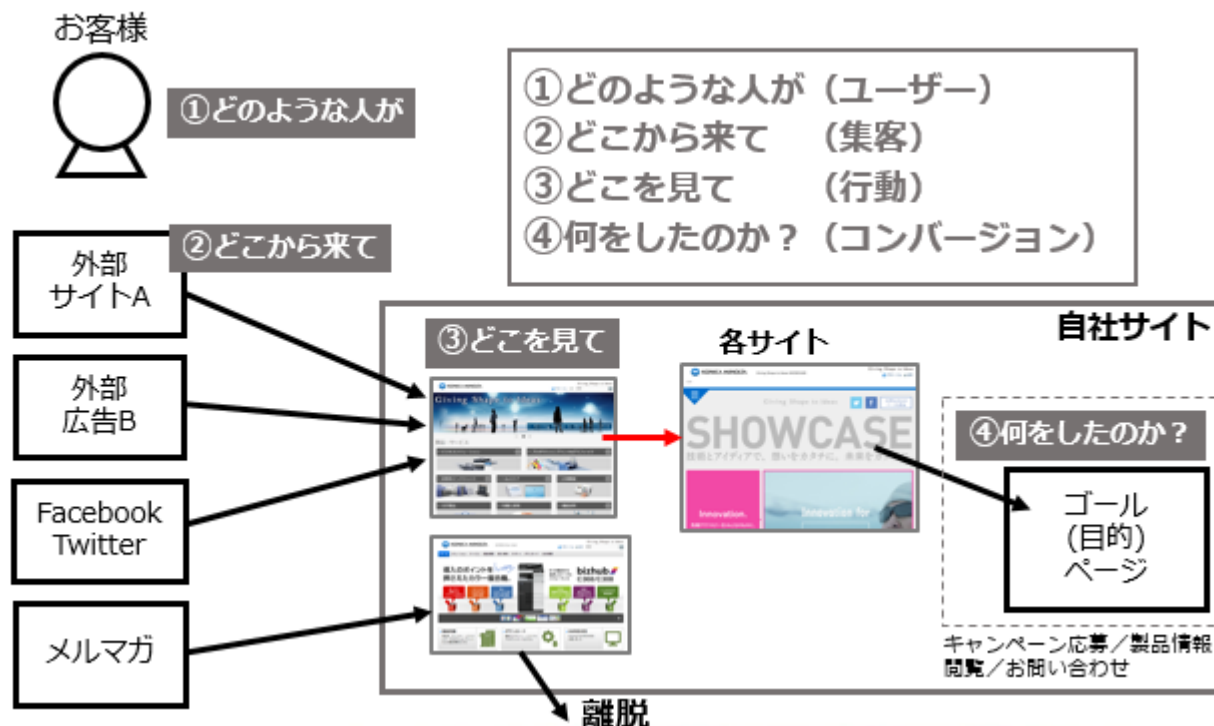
お客様

①どのような人が

①どのような人が（ユーザー）
②どこから来て　（集客）
③どこを見て　　（行動）
④何をしたのか？（コンバージョン）

外部
サイトA

②どこから来て

外部
広告B

Facebook
Twitter

メルマガ

自社サイト

③どこを見て

各サイト

Giving Shape to Ideas

SHOWCASE

Innovation.

bizhub

④何をしたのか？

ゴール
(目的)
ページ

キャンペーン応募／製品情報閲覧／お問い合わせ

離脱